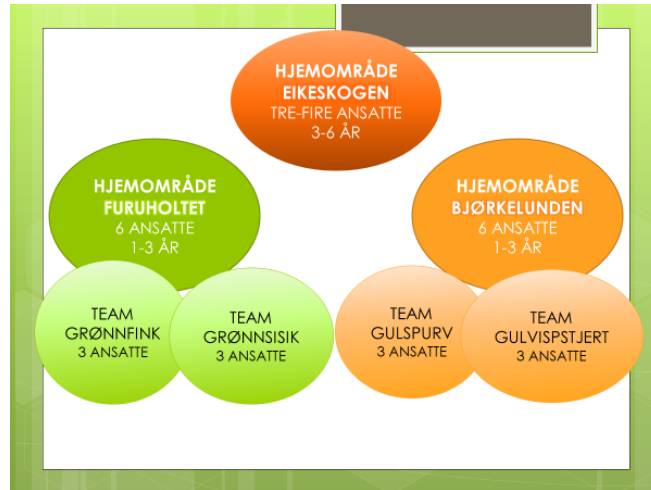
HJEMOMRÅDE EIKESKOGEN
TRE-FIRE ANSATTE
3-6 ÅR

HJEMOMRÅDE FURUHOLTET
6 ANSATTE
1-3 ÅR

HJEMOMRÅDE BJØRKELUNDEN
6 ANSATTE
1-3 ÅR

TEAM GRØNNFINK
3 ANSATTE

TEAM GRØNNSISIK
3 ANSATTE

TEAM GULSPURV
3 ANSATTE

TEAM GULVISPSTJERT
3 ANSATTE